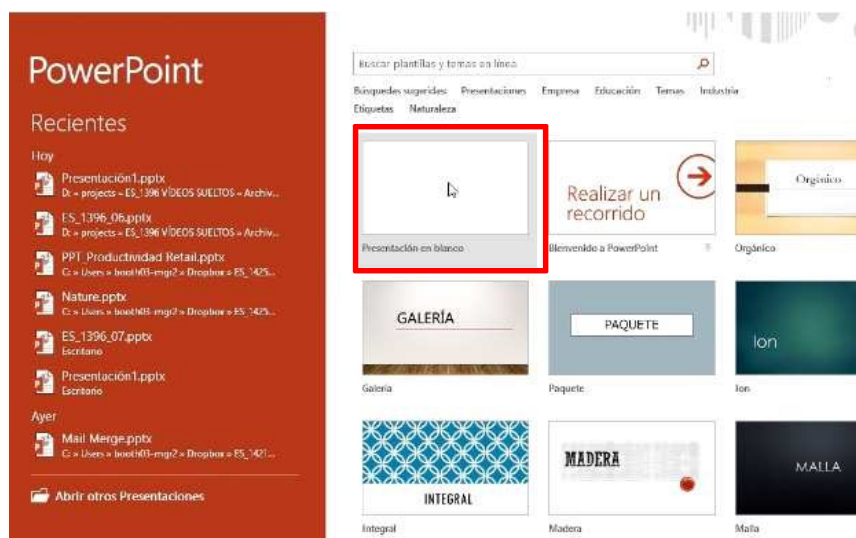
PowerPoint

Recientes

Hoy

Presentación1.pptx
D: » projects » ES_1396 VÍDEOS SUELTOS » Archiv...

ES_1396_06.pptx
D: » projects » ES_1396 VÍDEOS SUELTOS » Archiv...

PPT_Productividad Retail.pptx
C: » Users » booth03-mgr2 » Dropbox » ES_1425...

Nature.pptx
C: » Users » booth03-mgr2 » Dropbox » ES_1425...

ES_1396_07.pptx
Escritorio

Presentación1.pptx
Escritorio

Ayer

Mail Merge.pptx
C: » Users » booth03-mgr2 » Dropbox » ES_1421...

Abrir otros Presentaciones

Buscar plantillas y temas en línea

Búsquedas sugeridas: Presentaciones Empresa Educación Temas Industria Etiquetas Naturaleza

Presentación en blanco

Realizar un recorrido

Bienvenido a PowerPoint

Orgánico

Orgánico

GALERÍA

Galería

PAQUETE

Paquete

Ion

Ion

INTEGRAL

Integral

MADERA

Madera

MALLA

Malla